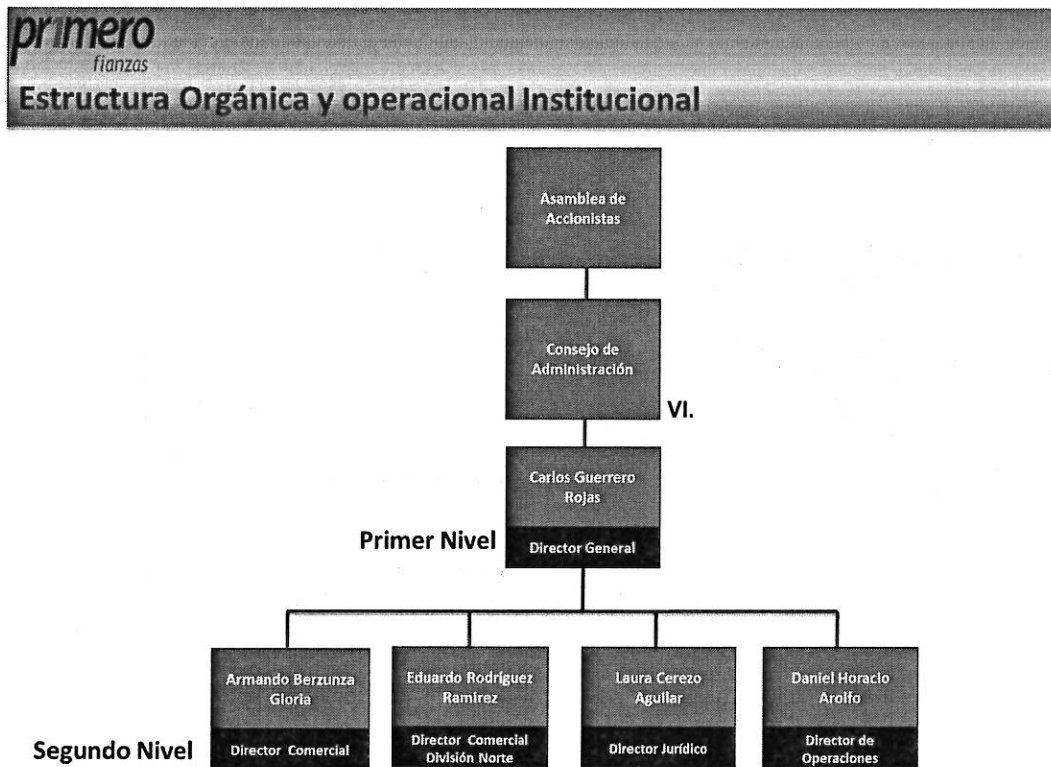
primero
fianzas

Estructura Orgánica y operacional Institucional

Asamblea de Accionistas

Consejo de Administración

VI.

Carlos Guerrero Rojas

Primer Nivel

Director General

Armando Berzunza Gloria

Director Comercial

Eduardo Rodríguez Ramirez

Director Comercial División Norte

Laura Cerezo Aguilar

Director Jurídico

Daniel Horacio Arolfo

Director de Operaciones

Segundo Nivel